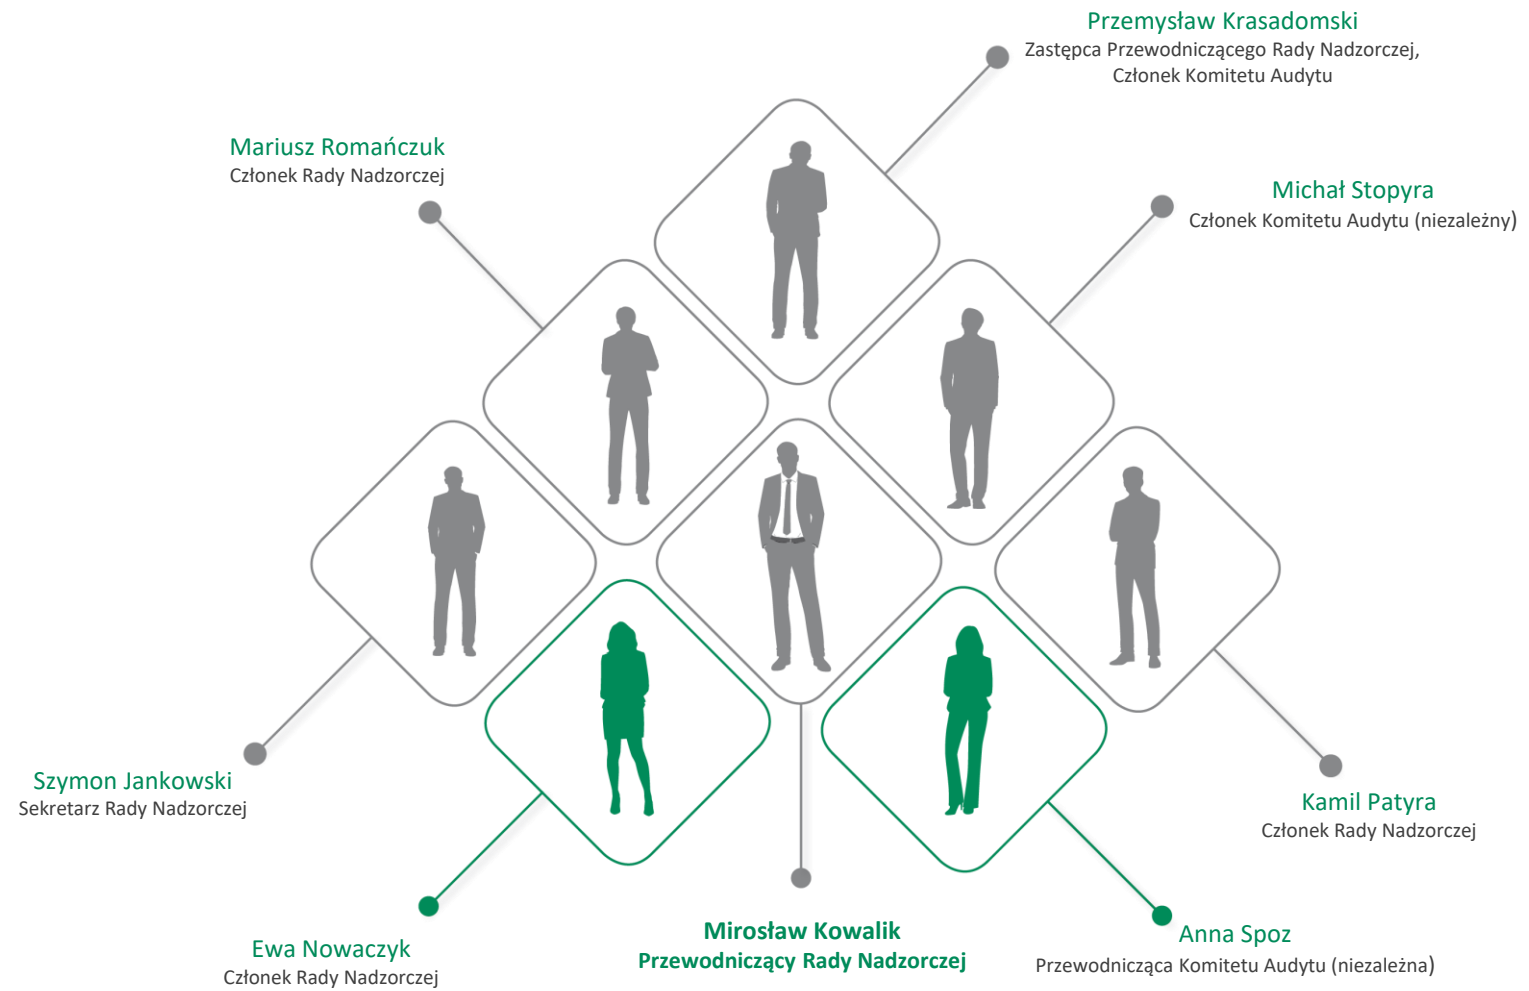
Przemysław Krasadomski
Zastępca Przewodniczącego Rady Nadzorczej, Członek Komitetu Audytu

Mariusz Romańczuk
Członek Rady Nadzorczej

Michał Stopyra
Członek Komitetu Audytu (niezależny)

Szymon Jankowski
Sekretarz Rady Nadzorczej

Kamil Patyra
Członek Rady Nadzorczej

Ewa Nowaczyk
Członek Rady Nadzorczej

Mirosław Kowalik
Przewodniczący Rady Nadzorczej

Anna Spoz
Przewodnicząca Komitetu Audytu (niezależna)